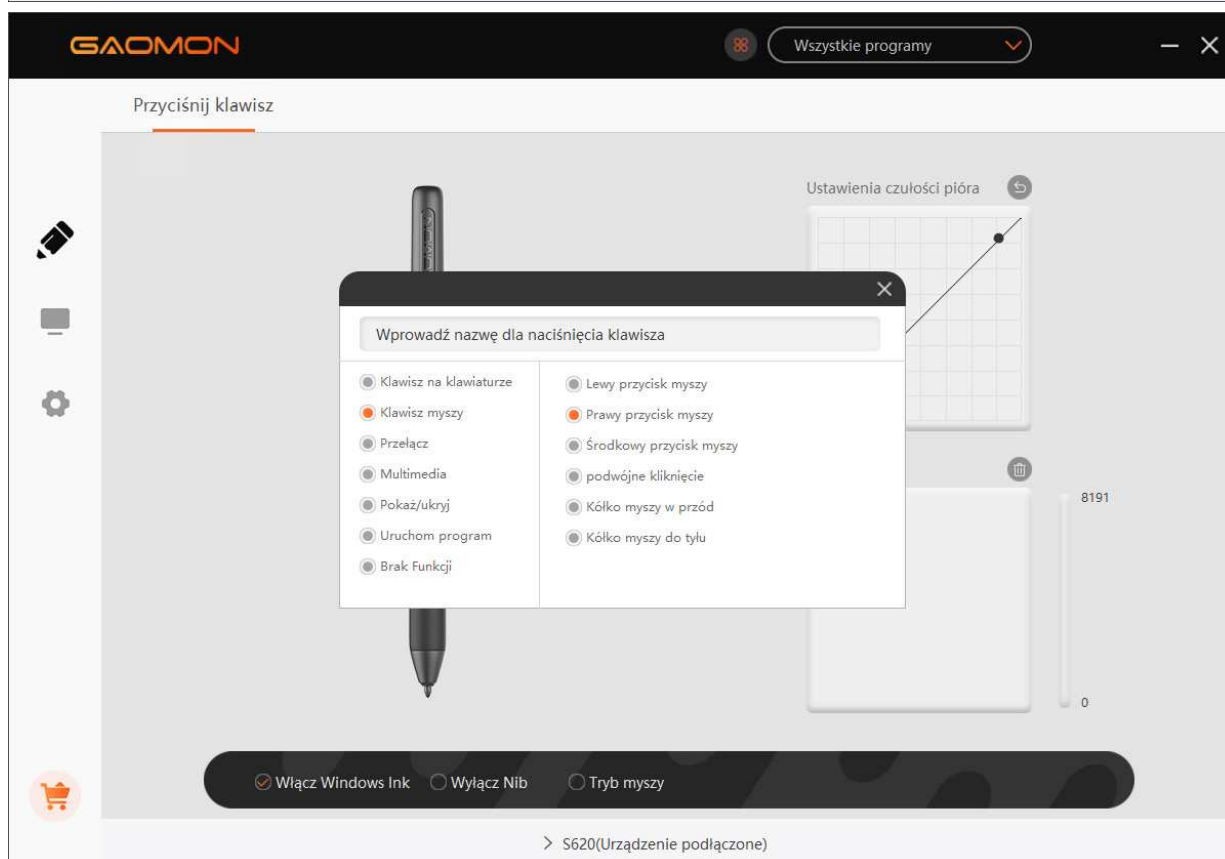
GAOMON

Wszystkie programy

Przyciśnij klawisz

Ustawienia czułości pióra

Wprowadź nazwę dla naciśnięcia klawisza

Klawisz na klawiaturze
Klawisz myszy
Przełącz
Multimedia
Pokaż/ukryj
Uruchom program
Brak Funkcji

Lewy przycisk myszy
Prawy przycisk myszy
Środkowy przycisk myszy
podwójne kliknięcie
Kółko myszy w przód
Kółko myszy do tyłu

8191

0

Włącz Windows Ink
Wyłącz Nib
Tryb myszy

S620(Urządzenie podłączone)